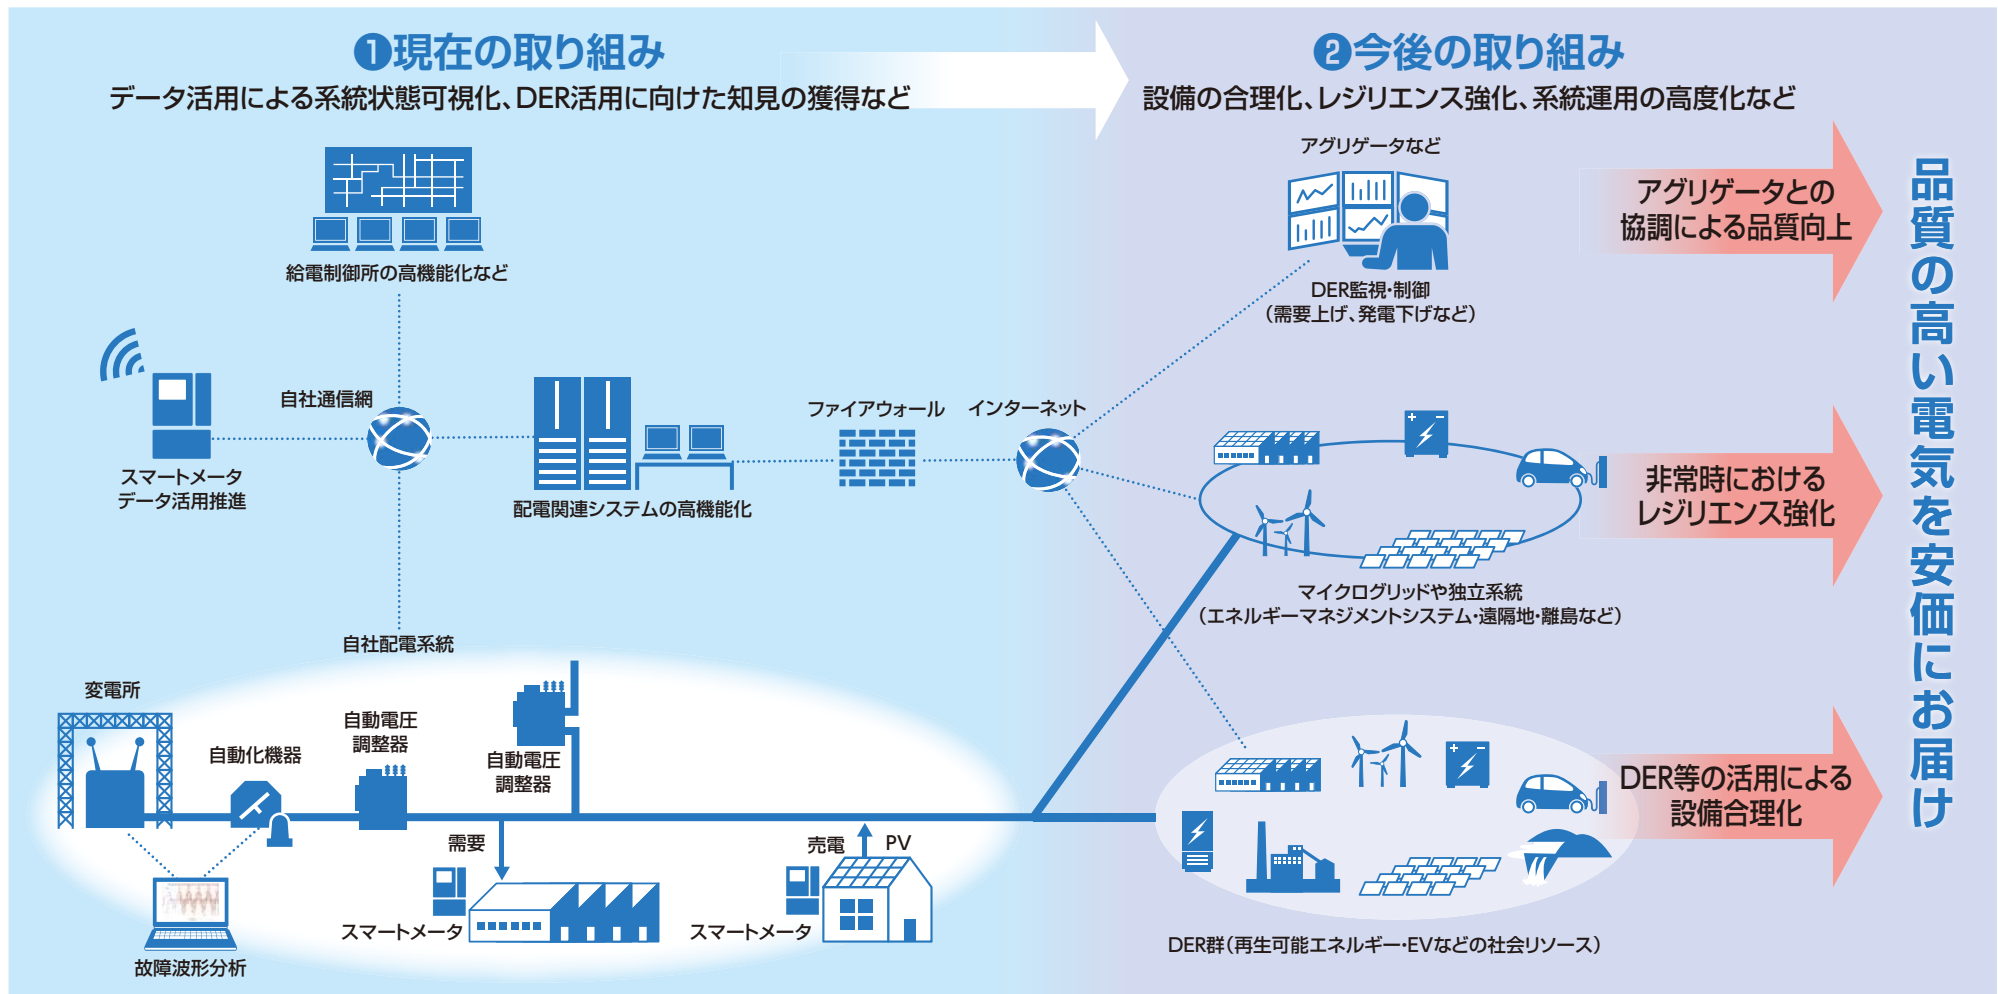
❶現在の取り組み
データ活用による系統状態可視化、DER活用に向けた知見の獲得など

❷今後の取り組み
設備の合理化、レジリエンス強化、系統運用の高度化など

給電制御所の高機能化など

自社通信網

スマートメータ
データ活用推進

配電関連システムの高機能化

ファイアウォール

インターネット

アグリゲータなど

DER監視・制御
（需要上げ、発電下げなど）

アグリゲータとの
協調による品質向上

マイクログリッドや独立系統
（エネルギーマネジメントシステム・遠隔地・離島など）

非常時における
レジリエンス強化

自社配電系統

変電所

自動化機器

自動電圧
調整器

自動電圧
調整器

需要

売電

PV

スマートメータ

スマートメータ

故障波形分析

DER等の活用による
設備合理化

DER群（再生可能エネルギー・EVなどの社会リソース）

品質の高い電気を安価にお届け